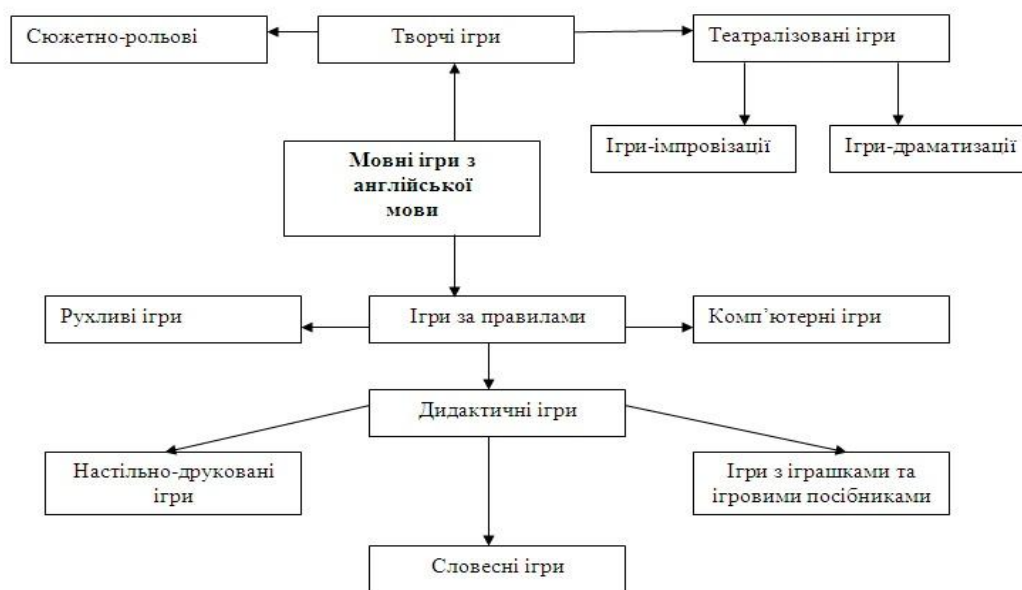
Сюжетно-рольові

Творчі ігри

Театралізовані ігри

Ігри-імпровізації

Ігри-драматизації

Мовні ігри з англійської мови

Рухливі ігри

Ігри за правилами

Комп'ютерні ігри

Дидактичні ігри

Настільно-друковані ігри

Ігри з іграшками та ігровими посібниками

Словесні ігри